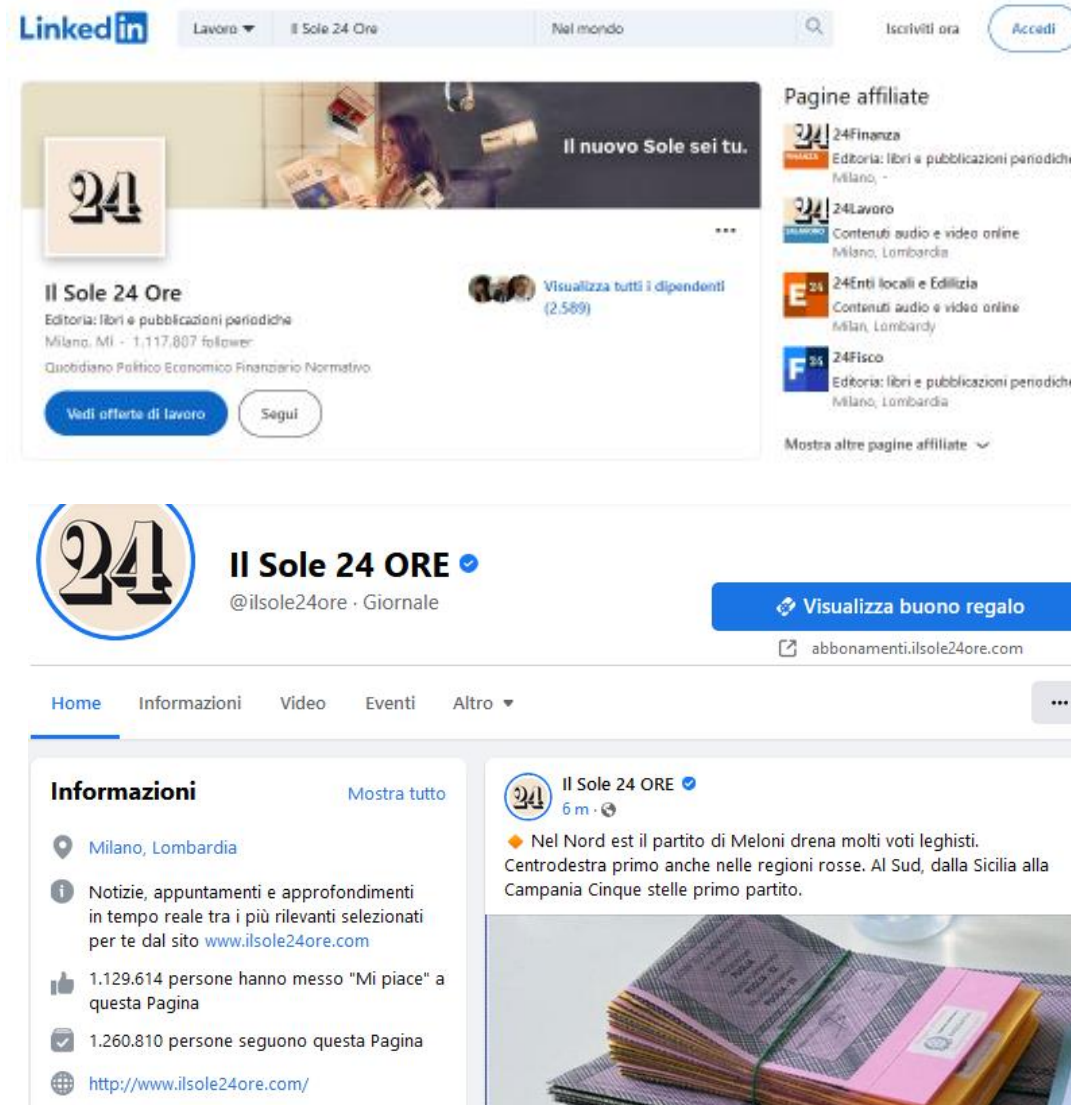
LinkedIn

Lavoro ▾ Il Sole 24 Ore Nel mondo Iscriviti ora Accedi

Il nuovo Sole sei tu.

24

...

Il Sole 24 Ore
Editoria: libri e pubblicazioni periodiche
Milano, MI · 1.117.807 follower
Quotidiano Politico Economico Finanziario Normativo

Visualizza tutti i dipendenti (2.589)

Vedi offerte di lavoro Segui

Pagine affiliate
24Finanza
Editoria: libri e pubblicazioni periodiche
Milano, -
24Lavoro
Contenuti audio e video online
Milano, Lombardia
24Enti locali e Edilizia
Contenuti audio e video online
Milan, Lombardy
24Fisco
Editoria: libri e pubblicazioni periodiche
Milano, Lombardia
Mostra altre pagine affiliate

24

Il Sole 24 ORE
@ilsole24ore · Giornale

Visualizza buono regalo
abbonamenti.ilsole24ore.com

Home Informazioni Video Eventi Altro ▾ ...

Informazioni Mostra tutto
Milano, Lombardia
Notizie, appuntamenti e approfondimenti in tempo reale tra i più rilevanti selezionati per te dal sito www.ilsole24ore.com
1.129.614 persone hanno messo "Mi piace" a questa Pagina
1.260.810 persone seguono questa Pagina
http://www.ilsole24ore.com/

Il Sole 24 ORE
6 m ·
Nel Nord est il partito di Meloni drena molti voti leghisti. Centrodestra primo anche nelle regioni rosse. Al Sud, dalla Sicilia alla Campania Cinque stelle primo partito.